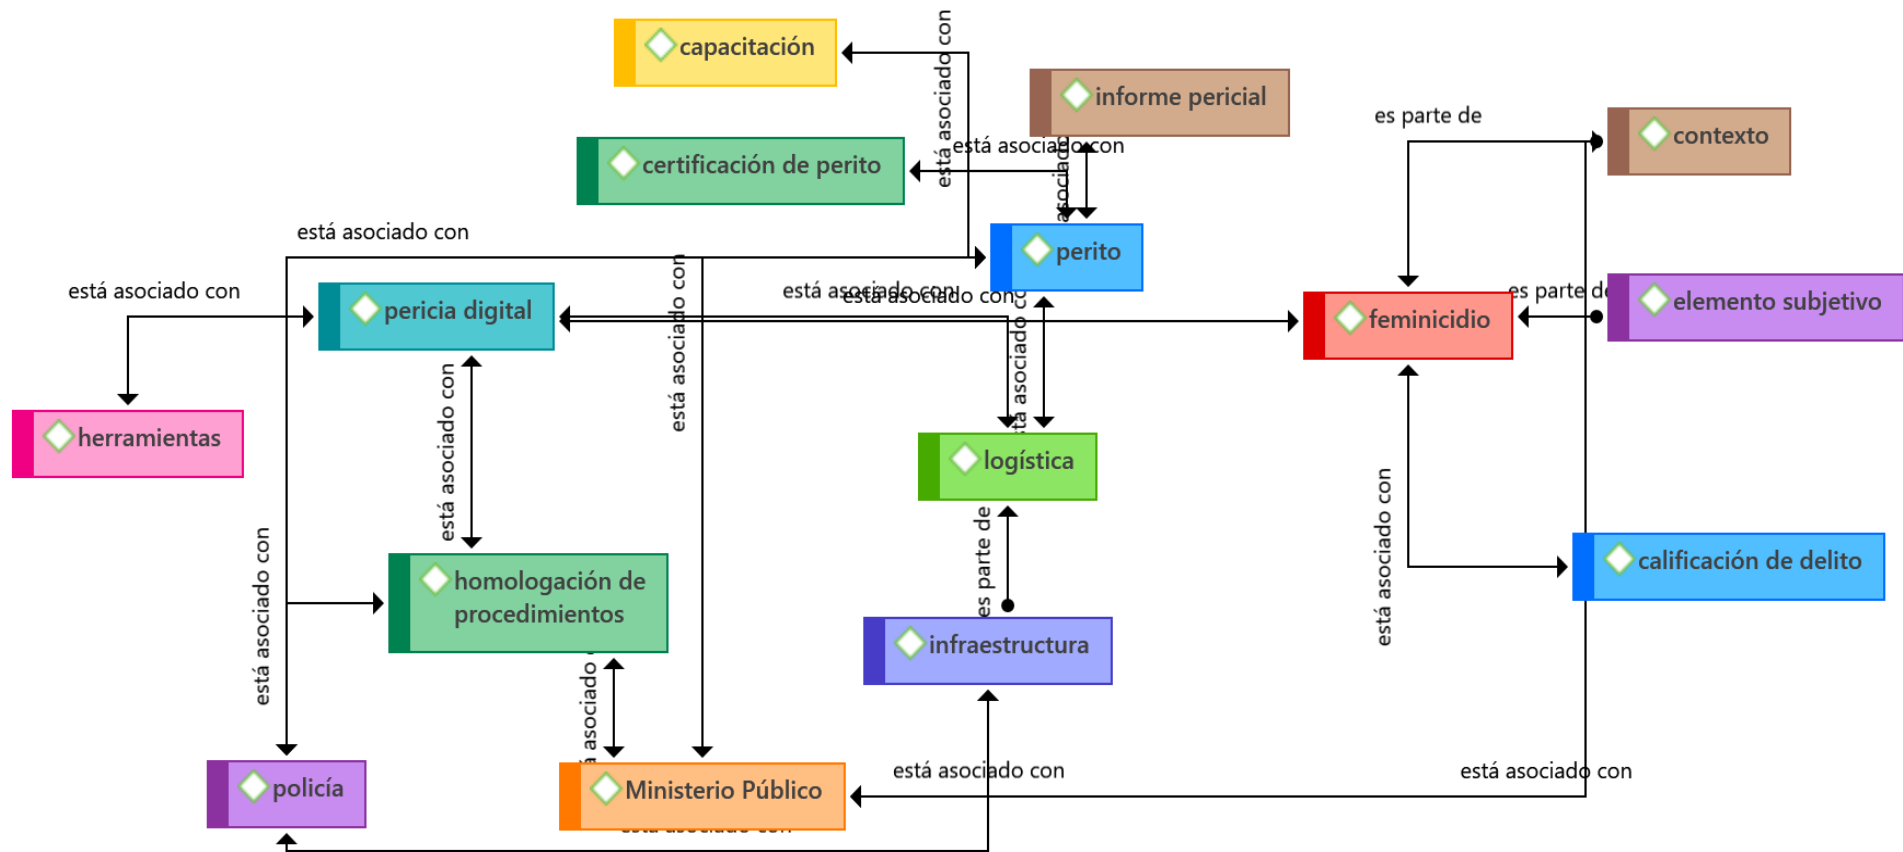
capacitación

está asociado con

informe pericial

certificación de perito

está asociado con

asociado

es parte de

contexto

está asociado con

perito

está asociado con

pericia digital

está asociado con

está asociado con

está asociado con

feminicidio

es parte de

elemento subjetivo

herramientas

está asociado con

está asociado con

logística

está asociado con

es parte de

calificación de delito

homologación de procedimientos

está asociado con

infraestructura

asociado

policía

Ministerio Público

está asociado con

está asociado con

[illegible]